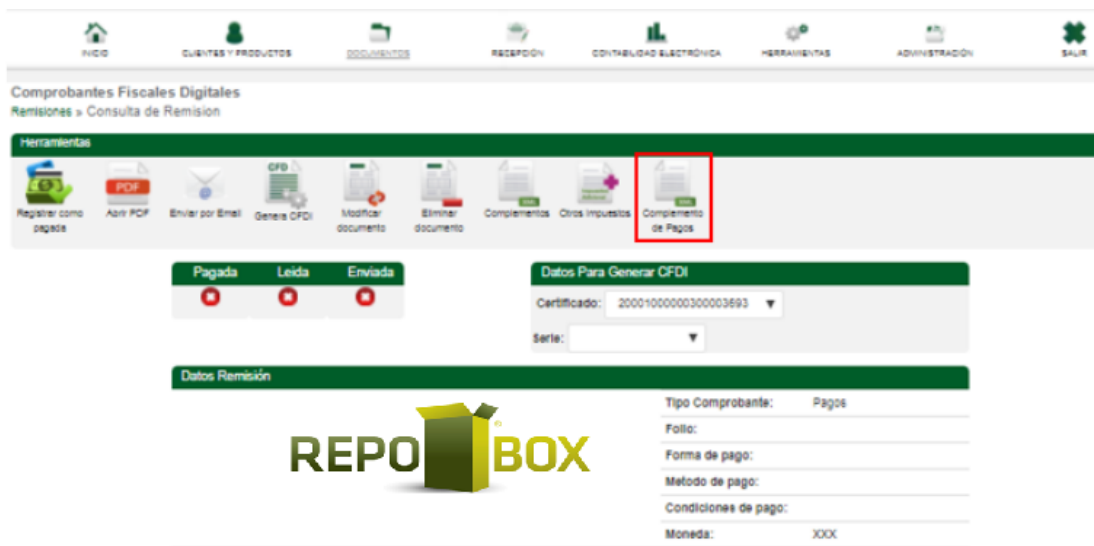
INICIO CLIENTES Y PRODUCTOS DOCUMENTOS RECEPCIÓN CONTABILIDAD ELECTRÓNICA HERRAMIENTAS ADMINISTRACIÓN SALIR

Comprobantes Fiscales Digitales
Remisiones » Consulta de Remision

Herramientas

Registrar como pagada
PDF
Abrir PDF
Enviar por Email
CFD
Genera CFDI
Modificar documento
Eliminar documento
Complementos
Otros Impuestos
Complemento de Pagos

| Pagada | Leida | Enviada |
|---|---|---|
| | | |

Datos Para Generar CFDI
Certificado: 20001000000300003693 ▼
Serie: ▼

Datos Remisión

REPO BOX

| Tipo Comprobante: | Pagos |
|---|---|
| Folio: | |
| Forma de pago: | |
| Metodo de pago: | |
| Condiciones de pago: | |
| Moneda: | XXX |